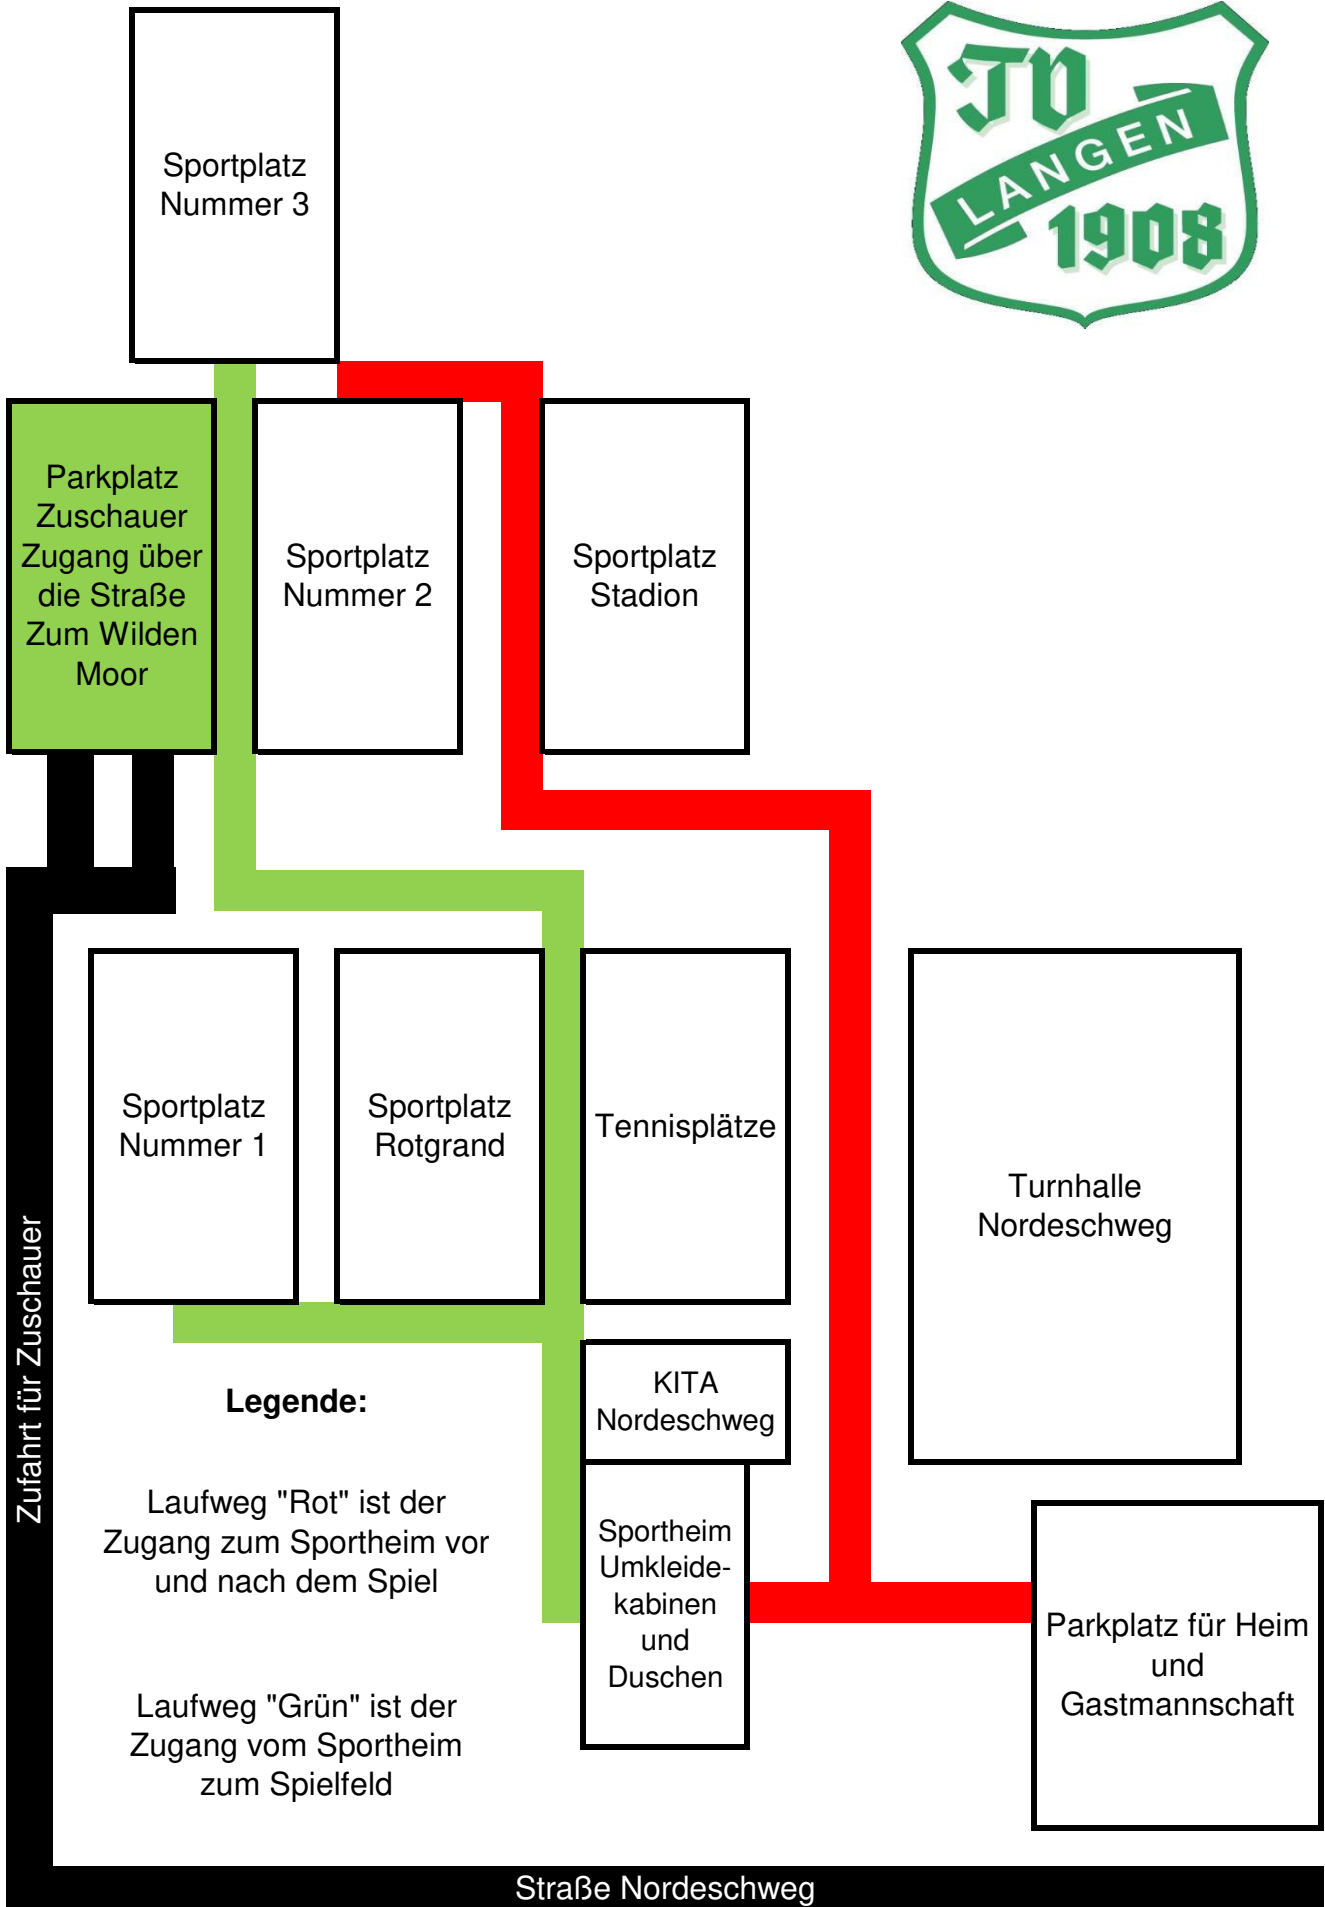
Sportplatz Nummer 3

TV LANGEN 1908

Parkplatz Zuschauer Zugang über die Straße Zum Wilden Moor

Sportplatz Nummer 2

Sportplatz Stadion

Sportplatz Nummer 1

Sportplatz Rotgrand

Tennisplätze

Turnhalle Nordeschweg

KITA Nordeschweg

Sportheim Umkleidekabinen und Duschen

Parkplatz für Heim und Gastmannschaft

Zufahrt für Zuschauer

Legende:

Laufweg "Rot" ist der Zugang zum Sportheim vor und nach dem Spiel

Laufweg "Grün" ist der Zugang vom Sportheim zum Spielfeld

Straße Nordeschweg